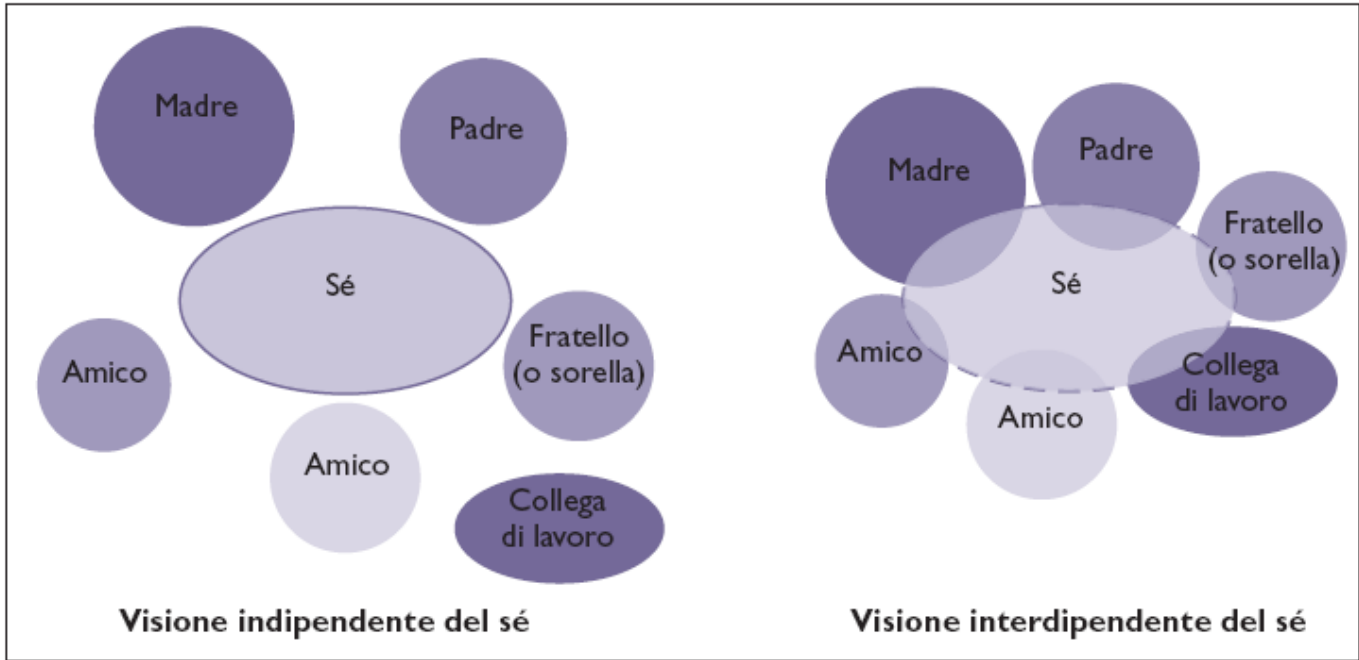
Madre

Padre

Sé

Amico

Fratello (o sorella)

Amico

Collega di lavoro

Visione indipendente del sé

Madre

Padre

Fratello (o sorella)

Sé

Amico

Collega di lavoro

Amico

Visione interdipendente del sé